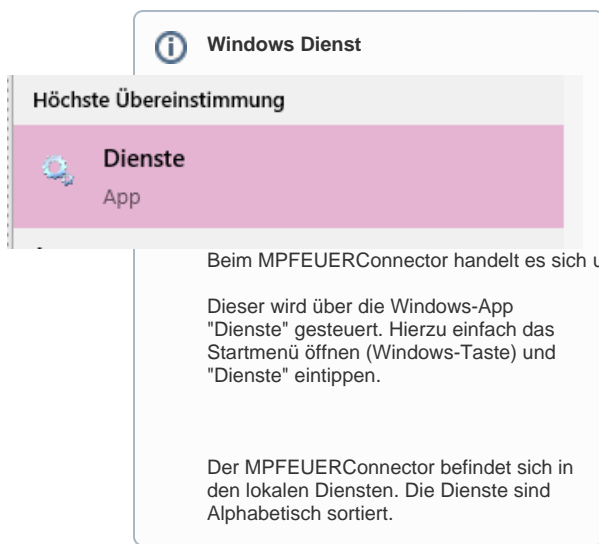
Windows Dienst

Höchste Übereinstimmung

Dienste

App

Beim MPFEUERConnector handelt es sich u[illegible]

Dieser wird über die Windows-App "Dienste" gesteuert. Hierzu einfach das Startmenü öffnen (Windows-Taste) und "Dienste" eintippen.

Der MPFEUERConnector befindet sich in den lokalen Diensten. Die Dienste sind Alphabetisch sortiert.